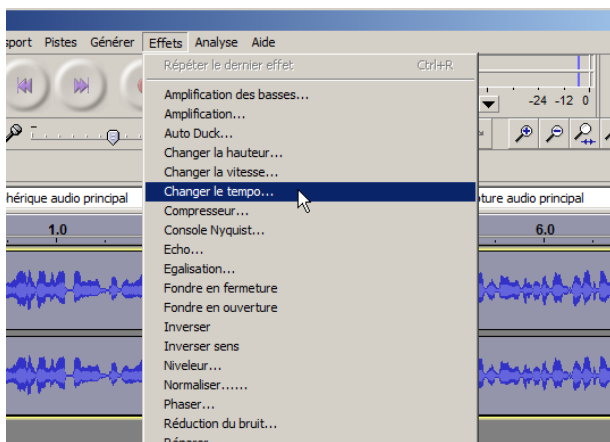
sport Pistes Générer Effets Analyse Aide

Répéter le dernier effet Ctrl+R

-24 -12 0

hérique audio principal

ture audio principal

1.0

6.0

Amplification des basses...
Amplification...
Auto Duck...
Changer la hauteur...
Changer la vitesse...
Changer le tempo...
Compresseur...
Console Nyquist...
Echo...
Egalisation...
Fondre en fermeture
Fondre en ouverture
Inverser
Inverser sens
Niveleur...
Normaliser......
Phaser...
Réduction du bruit...
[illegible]